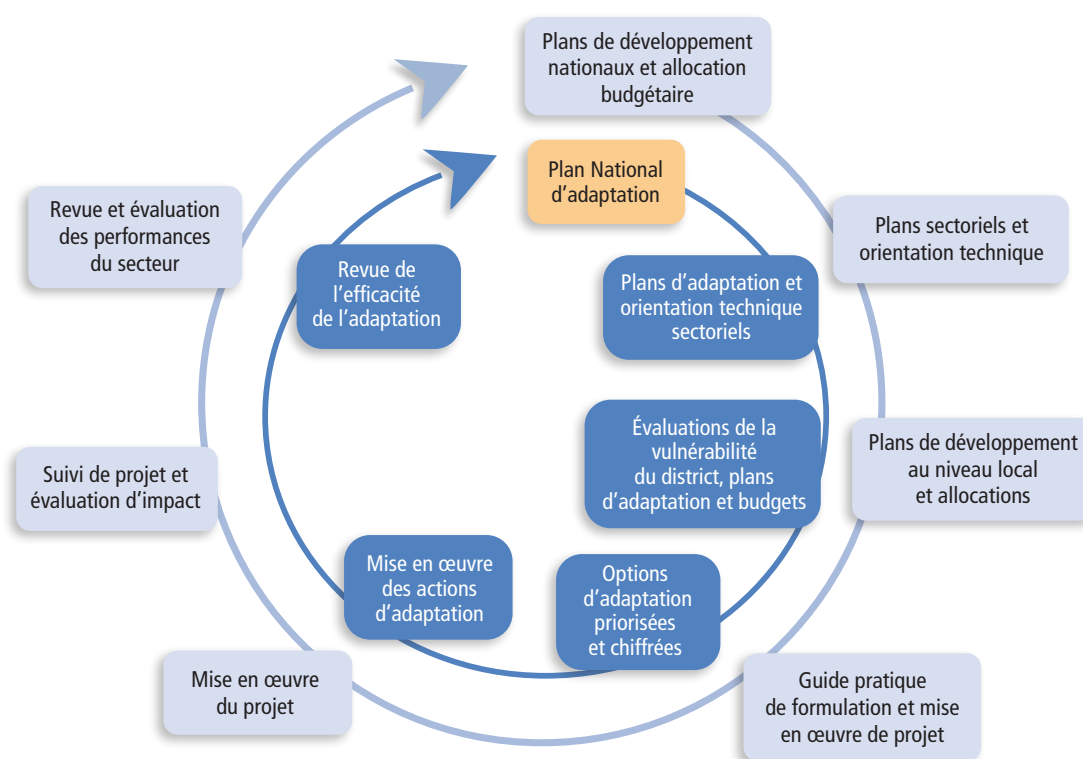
Plans de développement nationaux et allocation budgétaire

Plan National d'adaptation

Plans sectoriels et orientation technique

Plans d'adaptation et orientation technique sectoriels

Plans de développement au niveau local et allocations

Évaluations de la vulnérabilité du district, plans d'adaptation et budgets

Options d'adaptation priorisées et chiffrées

Guide pratique de formulation et mise en œuvre de projet

Mise en œuvre des actions d'adaptation

Mise en œuvre du projet

Suivi de projet et évaluation d'impact

Revue de l'efficacité de l'adaptation

Revue et évaluation des performances du secteur